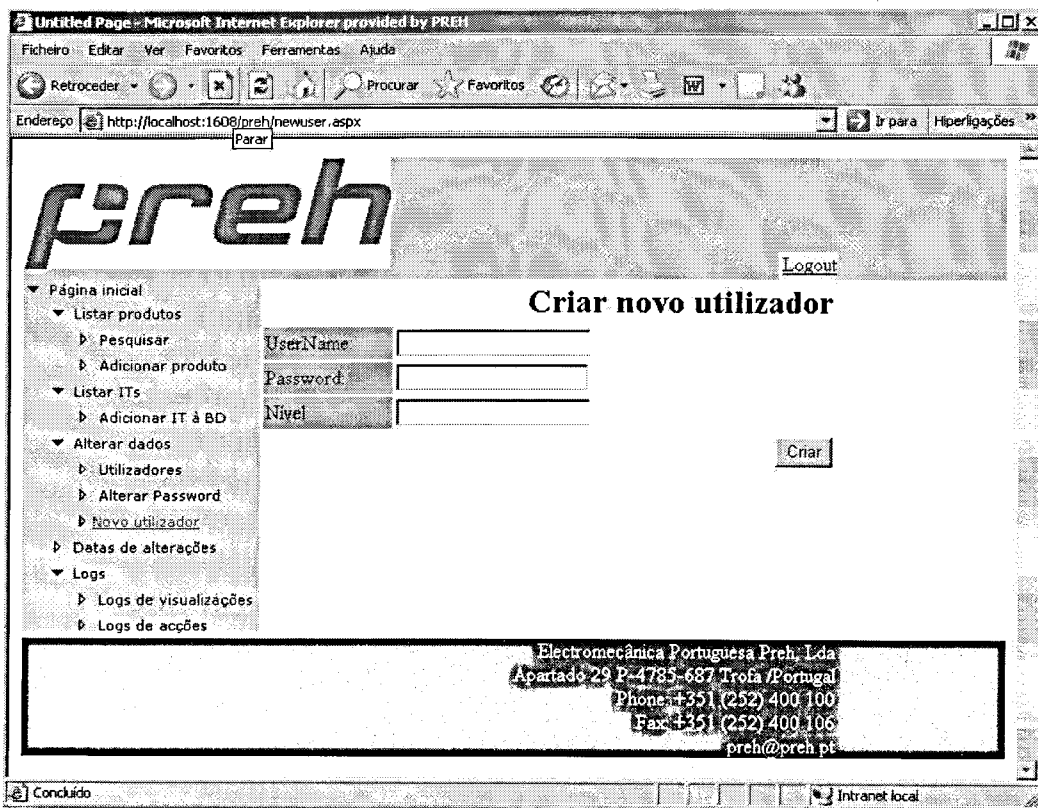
Untitled Page - Microsoft Internet Explorer provided by PREH

Ficheiro Editar Ver Favoritos Ferramentas Ajuda

Retroceder Procurar Favoritos

Endereço http://localhost:1608/preh/newuser.aspx Ir para Hiperligações

Parar

preh

Logout

Página inicial
Listar produtos
Pesquisar
Adicionar produto
Listar ITs
Adicionar IT à BD
Alterar dados
Utilizadores
Alterar Password
Novo utilizador
Datas de alterações
Logs
Logs de visualizações
Logs de acções

Criar novo utilizador

| UserName | |
|---|---|
| Password | |
| Nivel | |

Criar

Electromecânica Portuguesa Preh, Lda
Apartado 29 P-4785-687 Trofa /Portugal
Phone +351 (252) 400 100
Fax +351 (252) 400 106
preh@preh.pt

Concluído

Intranet local